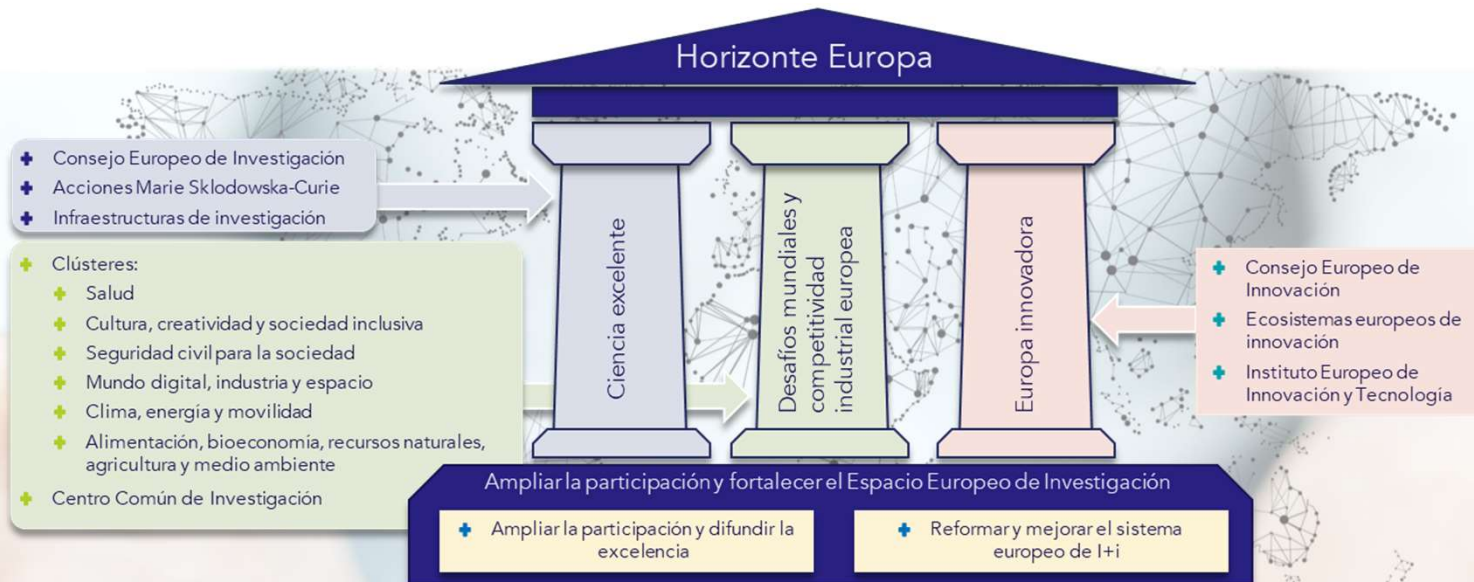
Horizonte Europa

Consejo Europeo de Investigación
Acciones Marie Sklodowska-Curie
Infraestructuras de investigación

Clústeres:
Salud
Cultura, creatividad y sociedad inclusiva
Seguridad civil para la sociedad
Mundo digital, industria y espacio
Clima, energía y movilidad
Alimentación, bioeconomía, recursos naturales, agricultura y medio ambiente
Centro Común de Investigación

Ciencia excelente

Desafíos mundiales y competitividad industrial europea

Europa innovadora

Consejo Europeo de Innovación
Ecosistemas europeos de innovación
Instituto Europeo de Innovación y Tecnología

Ampliar la participación y fortalecer el Espacio Europeo de Investigación
Ampliar la participación y difundir la excelencia
Reformar y mejorar el sistema europeo de I+i